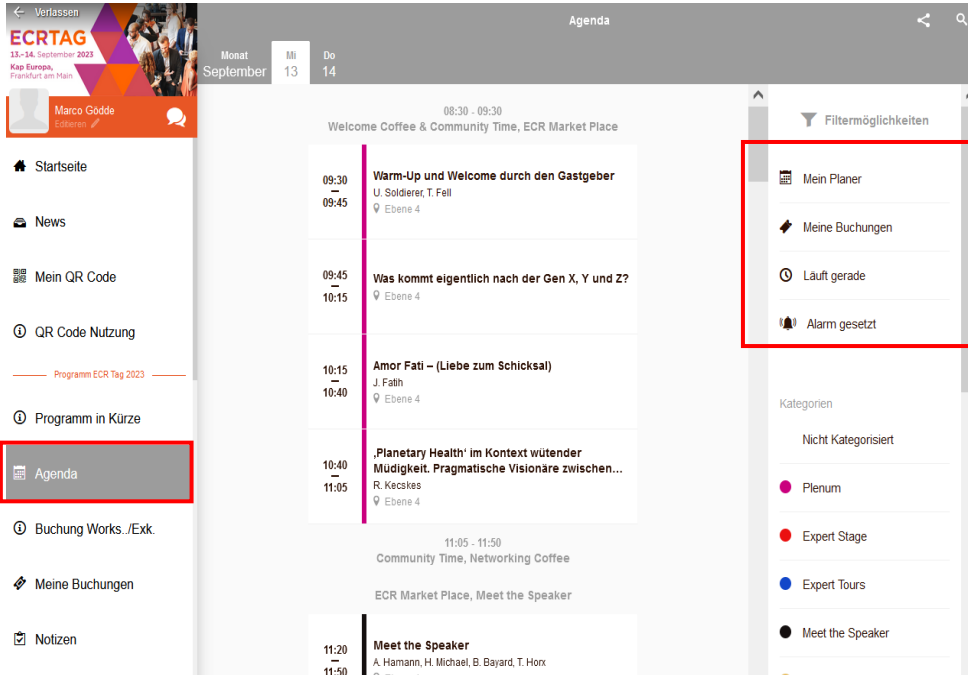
← Verlassen

ECRTAG
13.–14. September 2023
Kap Europa, Frankfurt am Main

Marco Gödde
Editieren

Startseite

News

Mein QR Code

QR Code Nutzung

Programm ECR Tag 2023

Programm in Kürze

Agenda

Buchung Works../Exk.

Meine Buchungen

Notizen

Agenda

Monat September | Mi 13 | Do 14

08:30 - 09:30
Welcome Coffee & Community Time, ECR Market Place

09:30 – 09:45
Warm-Up und Welcome durch den Gastgeber
U. Soldierer, T. Fell
Ebene 4

09:45 – 10:15
Was kommt eigentlich nach der Gen X, Y und Z?
Ebene 4

10:15 – 10:40
Amor Fati – (Liebe zum Schicksal)
J. Fatih
Ebene 4

10:40 – 11:05
‚Planetary Health' im Kontext wütender Müdigkeit. Pragmatische Visionäre zwischen...
R. Kecskes
Ebene 4

11:05 - 11:50
Community Time, Networking Coffee

ECR Market Place, Meet the Speaker

11:20 – 11:50
Meet the Speaker
A. Hamann, H. Michael, B. Bayard, T. Horx

Filtermöglichkeiten

Mein Planer

Meine Buchungen

Läuft gerade

Alarm gesetzt

Kategorien

Nicht Kategorisiert

Plenum

Expert Stage

Expert Tours

Meet the Speaker